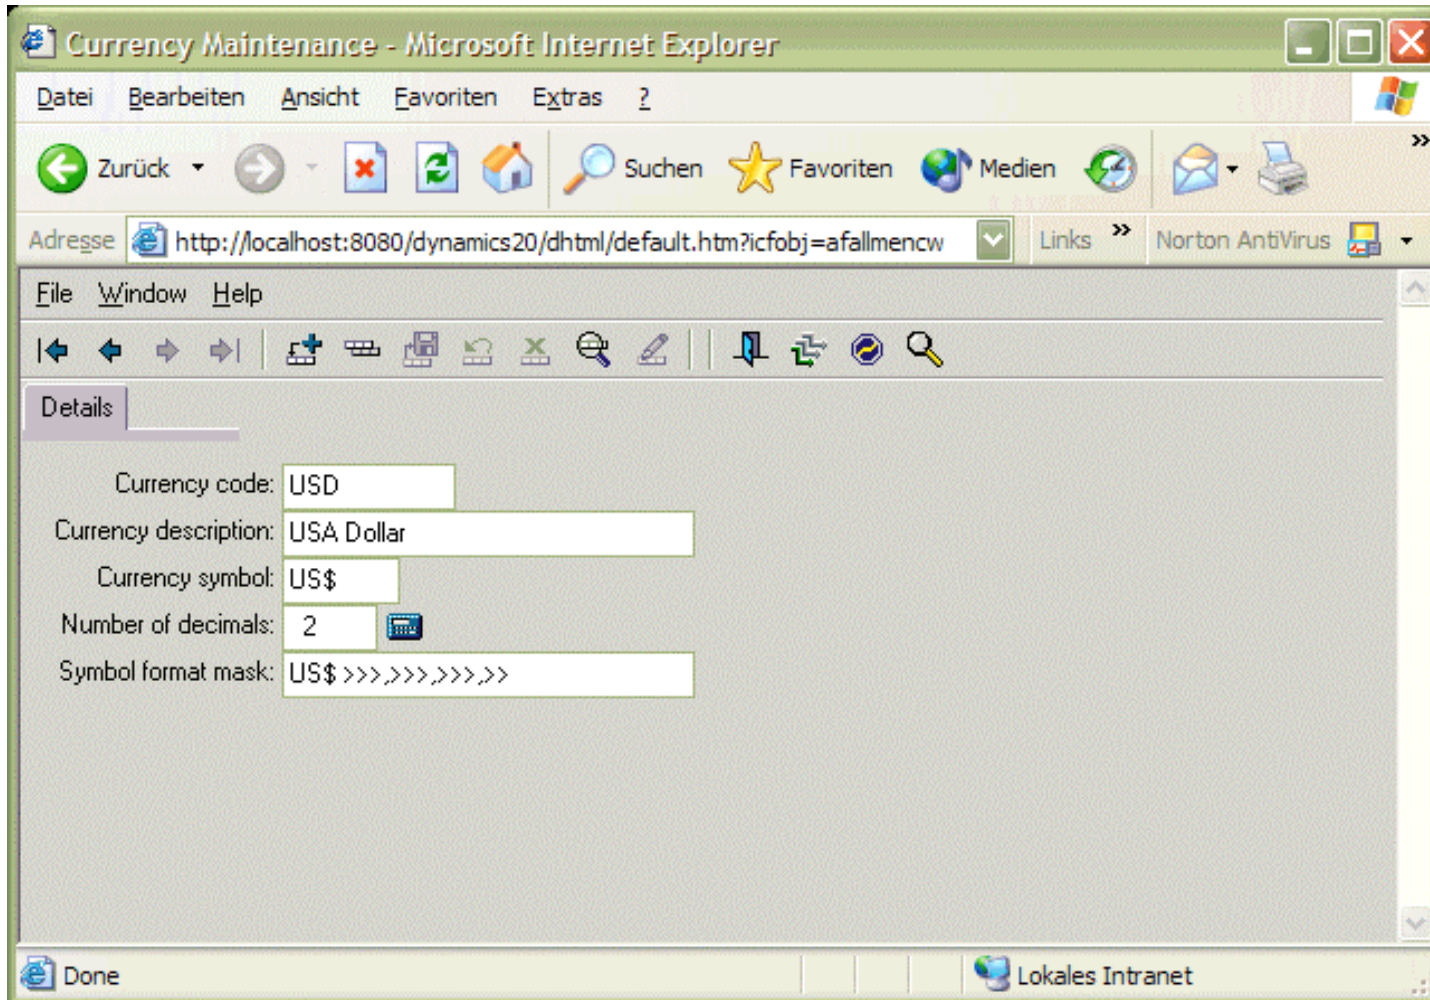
Currency Maintenance - Microsoft Internet Explorer

Datei Bearbeiten Ansicht Favoriten Extras ?

Zurück Suchen Favoriten Medien

Adresse http://localhost:8080/dynamics20/dhtml/default.htm?icfobj=afallmencw Links Norton AntiVirus

File Window Help

Details

Currency code: USD

Currency description: USA Dollar

Currency symbol: US$

Number of decimals: 2

Symbol format mask: US$ >>>,>>>,>>>,>>

Done

Lokales Intranet